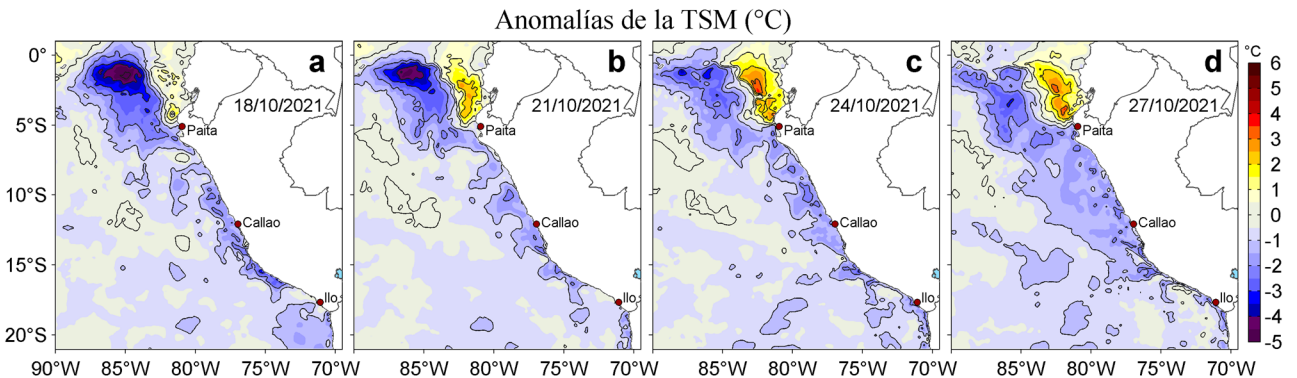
Anomalías de la TSM (°C)

a
18/10/2021
Paita
Callao
Ilo

b
21/10/2021
Paita
Callao
Ilo

c
24/10/2021
Paita
Callao
Ilo

d
27/10/2021
Paita
Callao
Ilo

0°
5°S
10°S
15°S
20°S

90°W 85°W 80°W 75°W 70°W 85°W 80°W 75°W 70°W 85°W 80°W 75°W 70°W 85°W 80°W 75°W 70°W

°C
6
5
4
3
2
1
0
-1
-2
-3
-4
-5